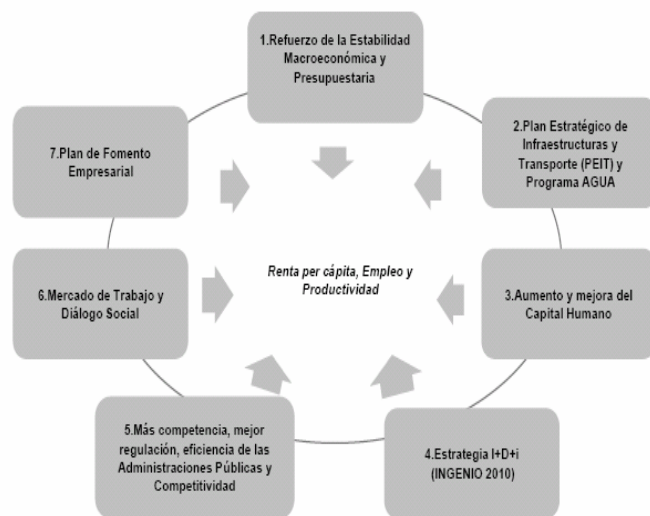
1.Refuerzo de la Estabilidad Macroeconómica y Presupuestaria

2.Plan Estratégico de Infraestructuras y Transporte (PEIT) y Programa AGUA

3.Aumento y mejora del Capital Humano

4.Estrategia I+D+i (INGENIO 2010)

5.Más competencia, mejor regulación, eficiencia de las Administraciones Públicas y Competitividad

6.Mercado de Trabajo y Diálogo Social

7.Plan de Fomento Empresarial

Renta per cápita, Empleo y Productividad